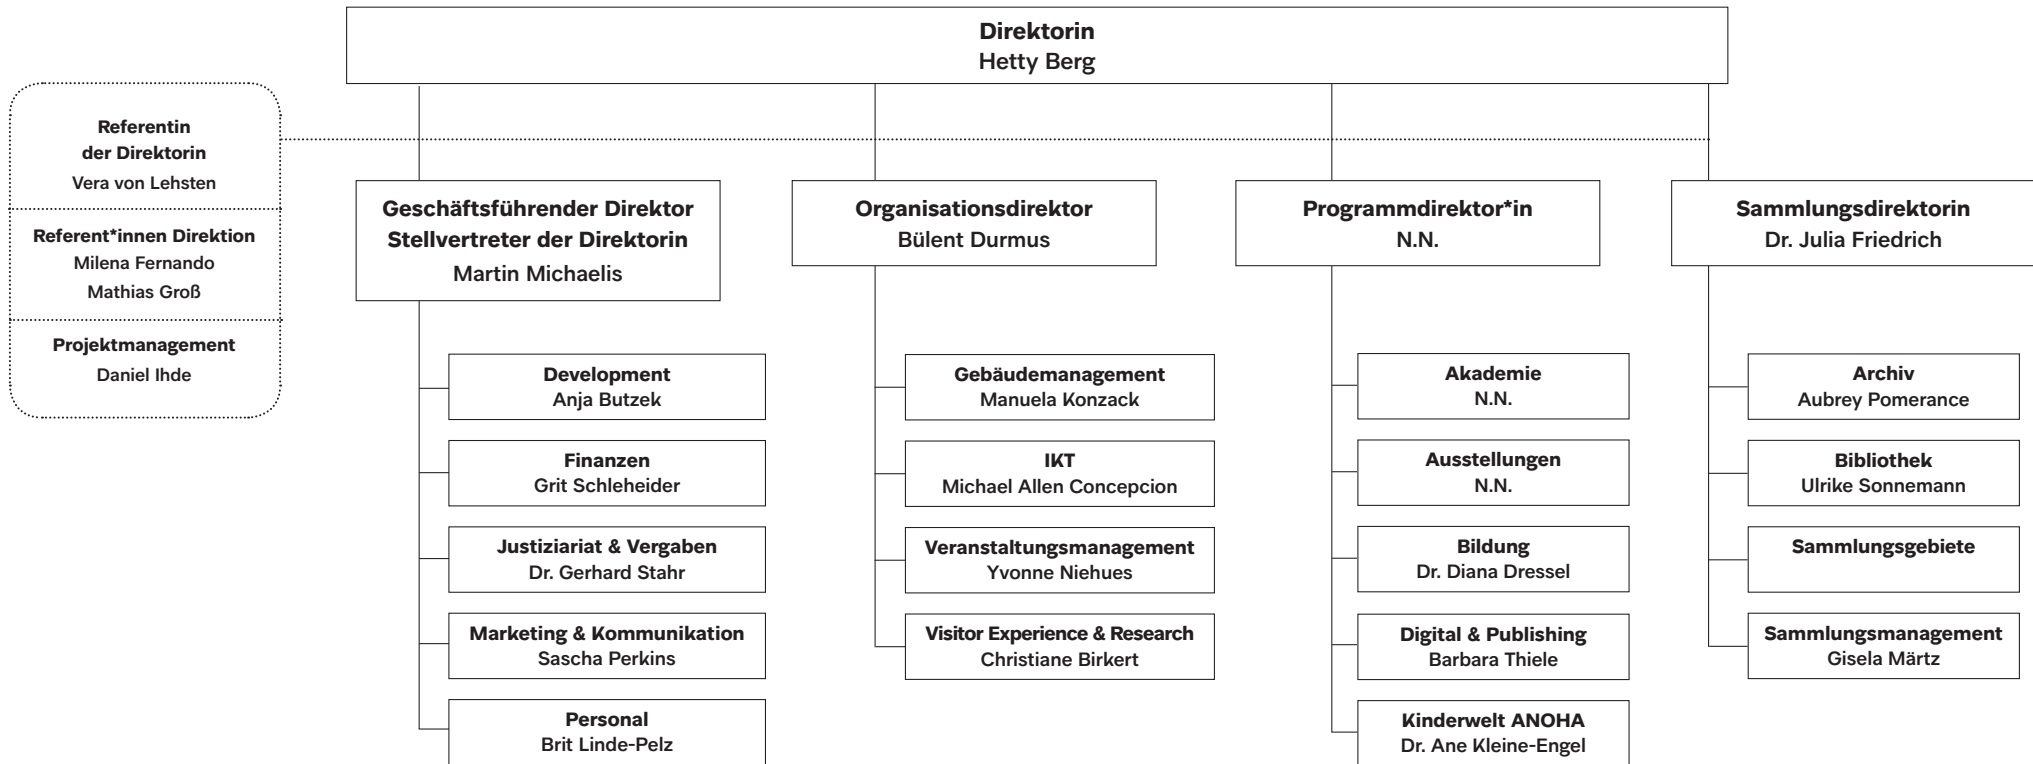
Direktorin
Hetty Berg

Referentin der Direktorin
Vera von Lehsten

Referent*innen Direktion
Milena Fernando
Mathias Groß

Projektmanagement
Daniel Ihde

Geschäftsführender Direktor
Stellvertreter der Direktorin
Martin Michaelis

Development
Anja Butzek

Finanzen
Grit Schleheider

Justiziariat & Vergaben
Dr. Gerhard Stahr

Marketing & Kommunikation
Sascha Perkins

Personal
Brit Linde-Pelz

Organisationsdirektor
Bülent Durmus

Gebäudemanagement
Manuela Konzack

IKT
Michael Allen Concepcion

Veranstaltungsmanagement
Yvonne Niehues

Visitor Experience & Research
Christiane Birkert

Programmdirektor*in
N.N.

Akademie
N.N.

Ausstellungen
N.N.

Bildung
Dr. Diana Dressel

Digital & Publishing
Barbara Thiele

Kinderwelt ANOHA
Dr. Ane Kleine-Engel

Sammlungsdirektorin
Dr. Julia Friedrich

Archiv
Aubrey Pomerance

Bibliothek
Ulrike Sonnemann

Sammlungsgebiete

Sammlungsmanagement
Gisela Märtz